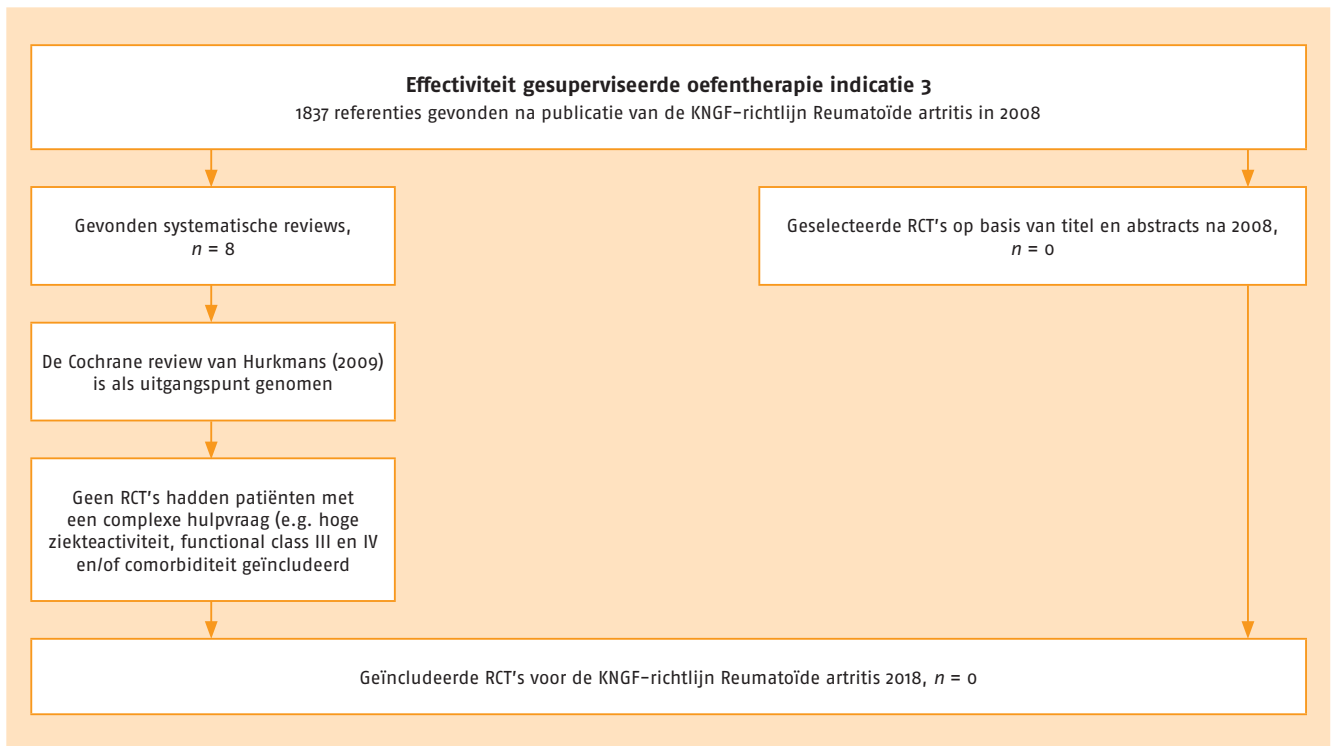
**Effectiviteit gesuperviseerde oefentherapie indicatie 3**
1837 referenties gevonden na publicatie van de KNGF-richtlijn Reumatoïde artritis in 2008

Gevonden systematische reviews, $n$ = 8

Geselecteerde RCT's op basis van titel en abstracts na 2008, $n$ = 0

De Cochrane review van Hurkmans (2009) is als uitgangspunt genomen

Geen RCT's hadden patiënten met een complexe hulpvraag (e.g. hoge ziekteactiviteit, functional class III en IV en/of comorbiditeit geïncludeerd

Geïncludeerde RCT's voor de KNGF-richtlijn Reumatoïde artritis 2018, $n$ = 0